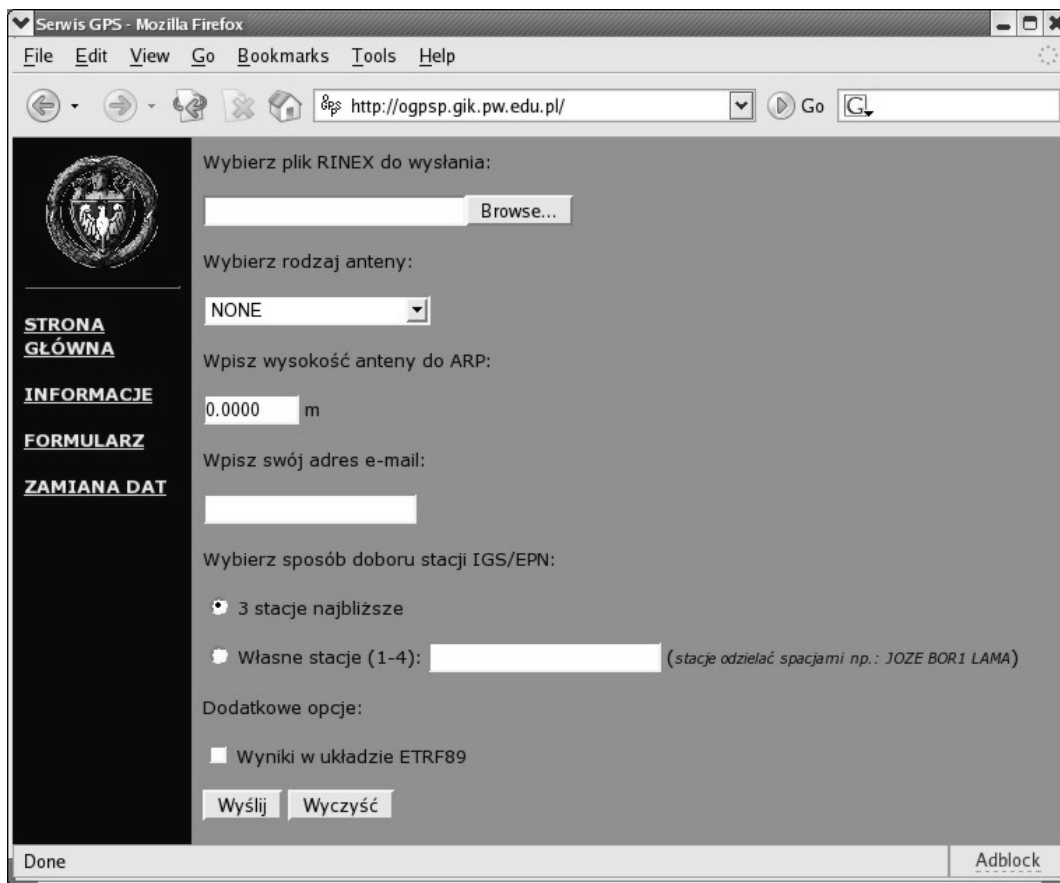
Serwis GPS - Mozilla Firefox

File Edit View Go Bookmarks Tools Help

http://ogpsp.gik.pw.edu.pl/

Go

STRONA GŁÓWNA

INFORMACJE

FORMULARZ

ZAMIANA DAT

Wybierz plik RINEX do wysłania:

Browse...

Wybierz rodzaj anteny:

NONE

Wpisz wysokość anteny do ARP:

0.0000 m

Wpisz swój adres e-mail:

Wybierz sposób doboru stacji IGS/EPN:

3 stacje najbliższe

Własne stacje (1-4): (stacje odzielać spacjami np.: JOZE BOR1 LAMA)

Dodatkowe opcje:

Wyniki w układzie ETRF89

Wyślij Wyczyść

Done

Adblock